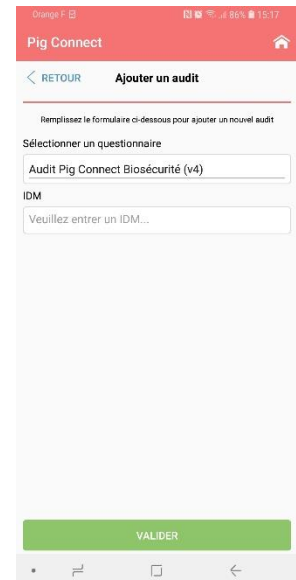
Orange F
86% 15:17

Pig Connect

< RETOUR
Ajouter un audit

Remplissez le formulaire ci-dessous pour ajouter un nouvel audit

Sélectionner un questionnaire

Audit Pig Connect Biosécurité (v4)

IDM

Veuillez entrer un IDM...

VALIDER